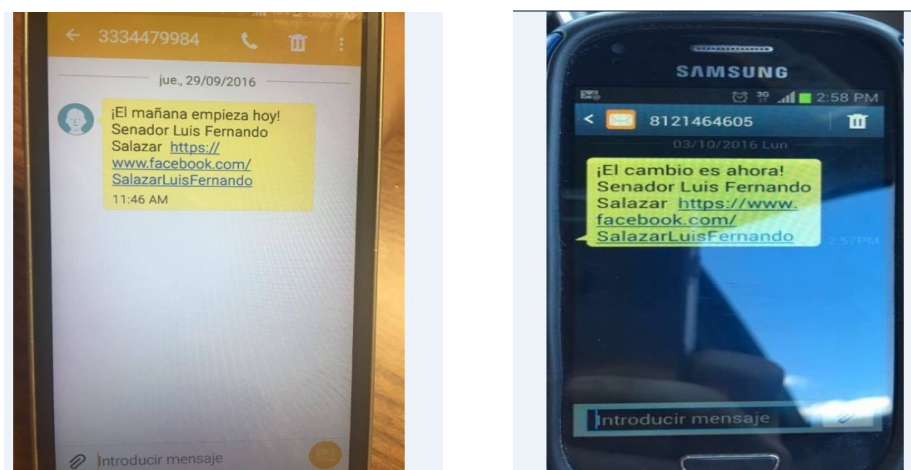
3334479984

jue., 29/09/2016

¡El mañana empieza hoy! Senador Luis Fernando Salazar https://www.facebook.com/SalazarLuisFernando

11:46 AM

Introducir mensaje

SAMSUNG

2:58 PM

8121464605

03/10/2016 Lun

¡El cambio es ahora! Senador Luis Fernando Salazar https://www.facebook.com/SalazarLuisFernando

2:57PM

Introducir mensaje